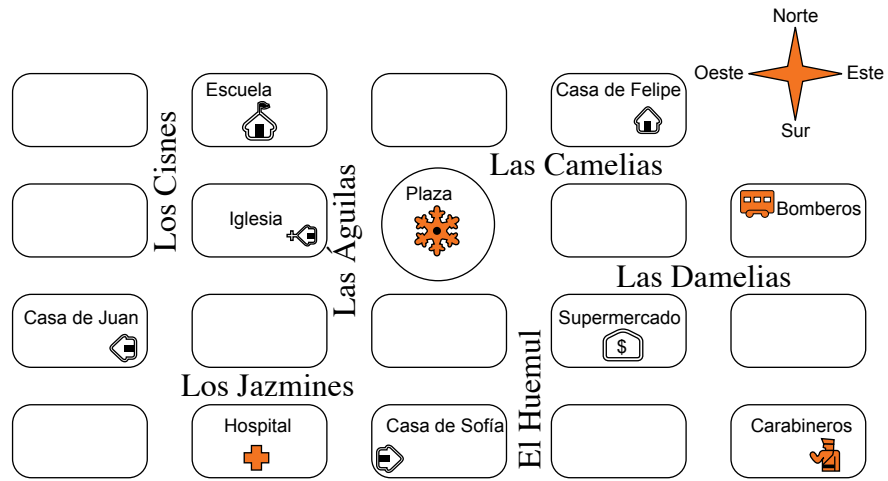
Norte
Oeste
Este
Sur

Escuela
Casa de Felipe
Los Cisnes
Las Camelias
Plaza
Iglesia
Las Águilas
Bomberos
Las Damelias
Casa de Juan
Supermercado
$
El Huemul
Los Jazmines
Hospital
Casa de Sofía
Carabineros